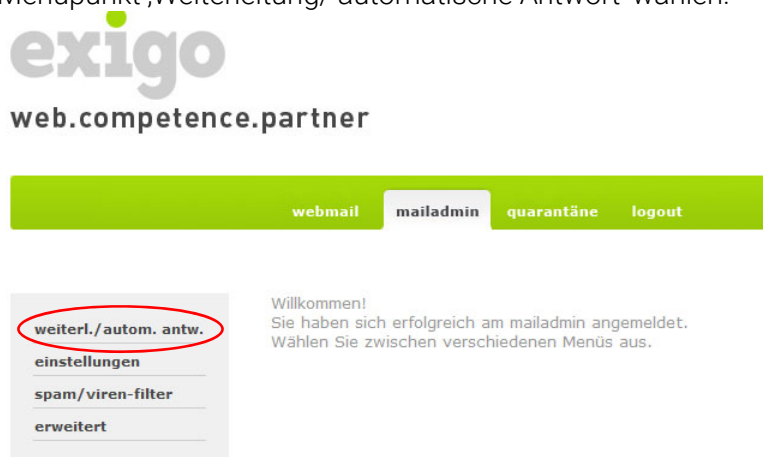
Menüpunkt 'Weiterleitung/ automatische Antwort' wählen.

exigo
web.competence.partner

webmail mailadmin quarantäne logout

weiterl./autom. antw.
einstellungen
spam/viren-filter
erweitert

Willkommen!
Sie haben sich erfolgreich am mailadmin angemeldet.
Wählen Sie zwischen verschiedenen Menüs aus.